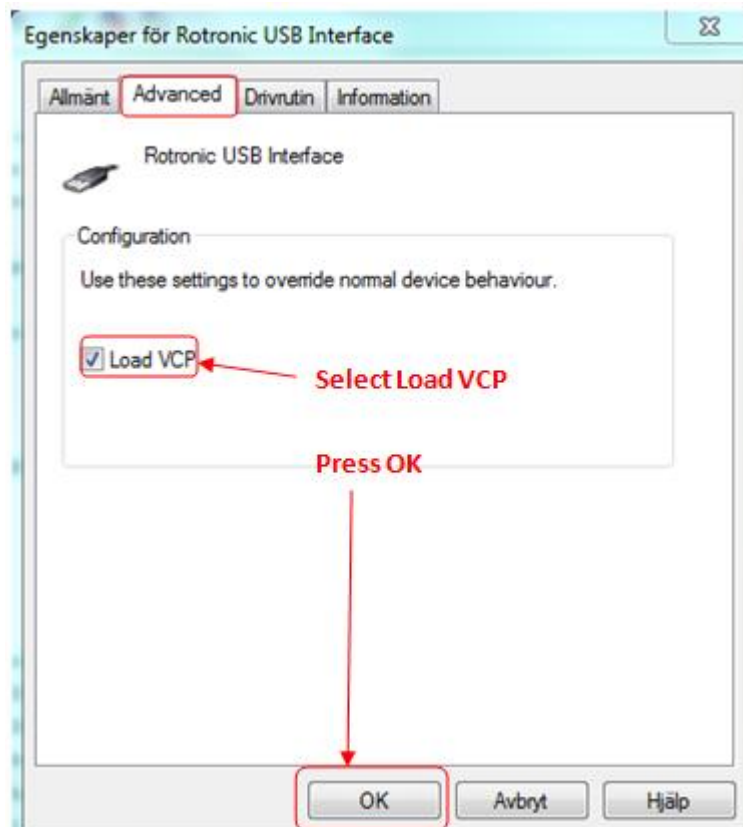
Egenskaper för Rotronic USB Interface

Allmänt | Advanced | Drivrutin | Information

Rotronic USB Interface

Configuration

Use these settings to override normal device behaviour.

☑ Load VCP

Select Load VCP

Press OK

OK | Avbryt | Hjälp